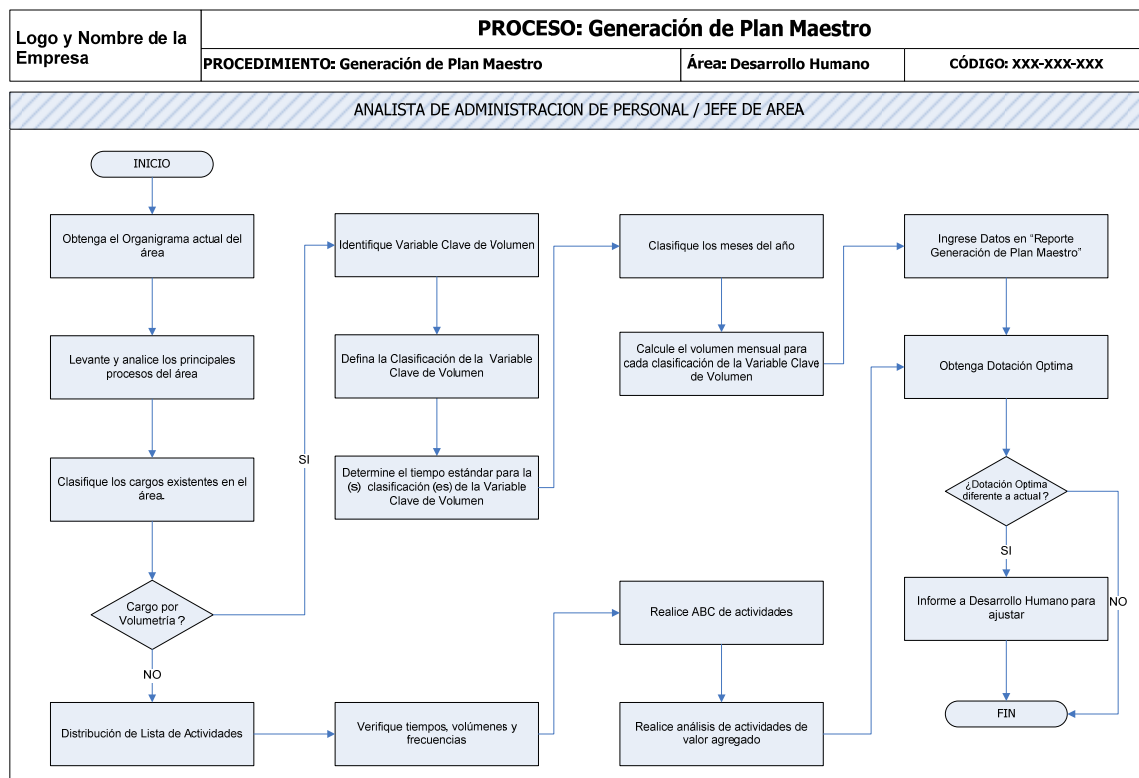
Logo y Nombre de la Empresa

PROCESO: Generación de Plan Maestro

PROCEDIMIENTO: Generación de Plan Maestro

Área: Desarrollo Humano

CÓDIGO: XXX-XXX-XXX

ANALISTA DE ADMINISTRACION DE PERSONAL / JEFE DE AREA

INICIO

Obtenga el Organigrama actual del área

Levante y analice los principales procesos del área

Clasifique los cargos existentes en el área.

Cargo por Volumetría ?

SI

NO

Distribución de Lista de Actividades

Identifique Variable Clave de Volumen

Defina la Clasificación de la Variable Clave de Volumen

Determine el tiempo estándar para la (s) clasificación (es) de la Variable Clave de Volumen

Verifique tiempos, volúmenes y frecuencias

Clasifique los meses del año

Calcule el volumen mensual para cada clasificación de la Variable Clave de Volumen

Realice ABC de actividades

Realice análisis de actividades de valor agregado

Ingrese Datos en “Reporte Generación de Plan Maestro”

Obtenga Dotación Optima

¿Dotación Optima diferente a actual ?

SI

NO

Informe a Desarrollo Humano para ajustar

FIN